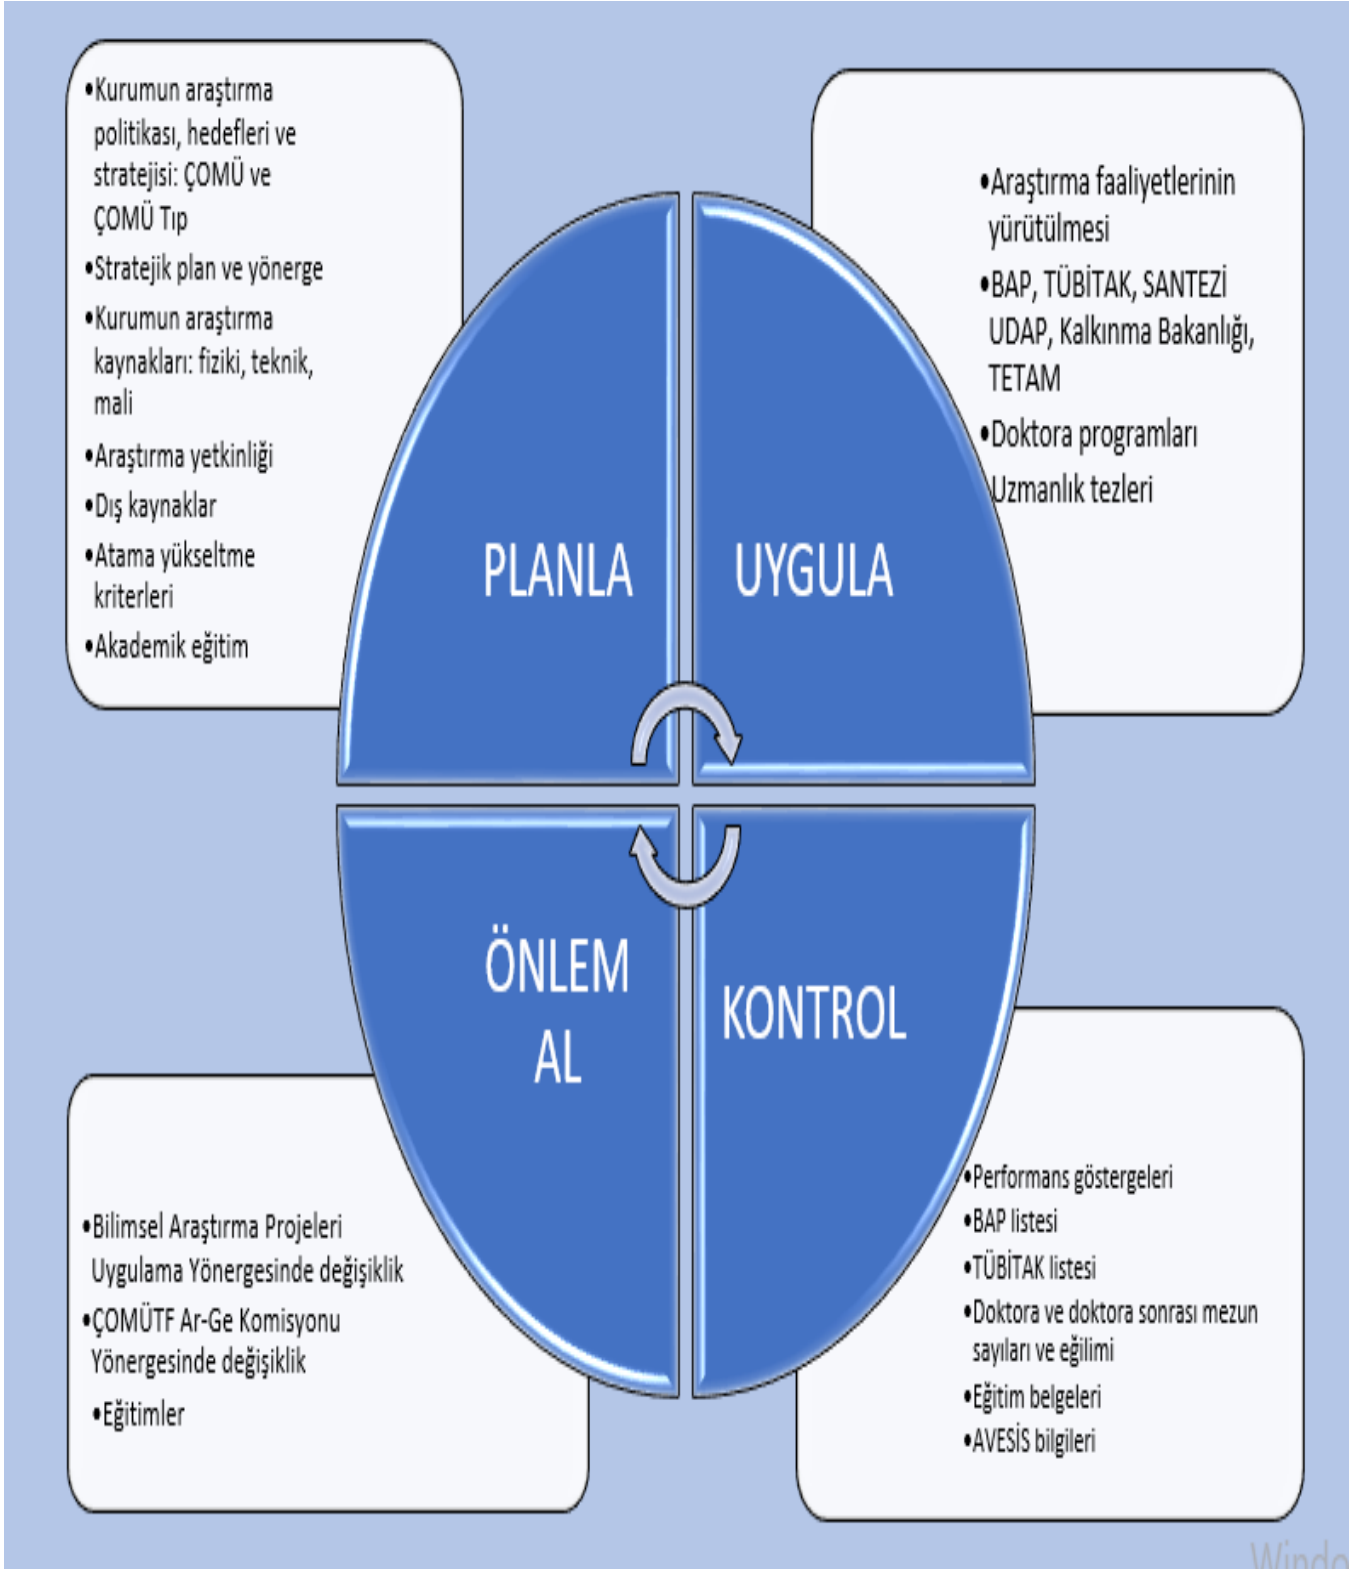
•Kurumun araştırma politikası, hedefleri ve stratejisi: ÇOMÜ ve ÇOMÜ Tıp
•Stratejik plan ve yönerge
•Kurumun araştırma kaynakları: fiziki, teknik, mali
•Araştırma yetkinliği
•Dış kaynaklar
•Atama yükseltme kriterleri
•Akademik eğitim

•Araştırma faaliyetlerinin yürütülmesi
•BAP, TÜBİTAK, SANTEZİ UDAP, Kalkınma Bakanlığı, TETAM
•Doktora programları Uzmanlık tezleri

PLANLA

UYGULA

ÖNLEM AL

KONTROL

•Bilimsel Araştırma Projeleri Uygulama Yönergesinde değişiklik
•ÇOMÜTF Ar-Ge Komisyonu Yönergesinde değişiklik
•Eğitimler

•Performans göstergeleri
•BAP listesi
•TÜBİTAK listesi
•Doktora ve doktora sonrası mezun sayıları ve eğilimi
•Eğitim belgeleri
•AVESİS bilgileri

Windo